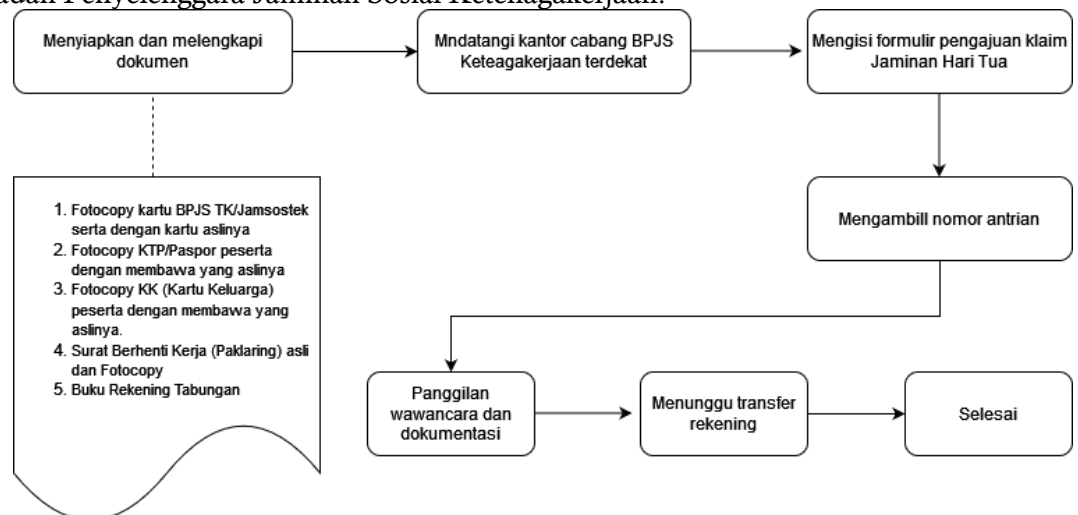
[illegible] Penyelenggara Jaminan Sosial Ketenagakerjaan.

Menyiapkan dan melengkapi dokumen

Mndatangi kantor cabang BPJS Keteagakerjaan terdekat

Mengisi formulir pengajuan klaim Jaminan Hari Tua

1. Fotocopy kartu BPJS TK/Jamsostek serta dengan kartu aslinya
2. Fotocopy KTP/Paspor peserta dengan membawa yang aslinya
3. Fotocopy KK (Kartu Keluarga) peserta dengan membawa yang aslinya.
4. Surat Berhenti Kerja (Paklaring) asli dan Fotocopy
5. Buku Rekening Tabungan

Mengambill nomor antrian

Panggilan wawancara dan dokumentasi

Menunggu transfer rekening

Selesai